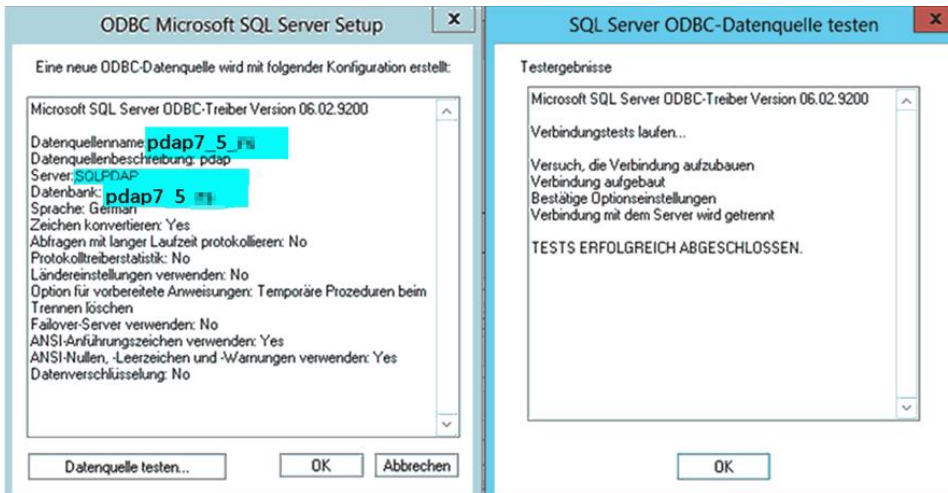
ODBC Microsoft SQL Server Setup

Eine neue ODBC-Datenquelle wird mit folgender Konfiguration erstellt:

Microsoft SQL Server ODBC-Treiber Version 06.02.9200

Datenquellenname: pdap7_5_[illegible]
Datenquellenbeschreibung: pdap
Server: SQLPDAP
Datenbank: pdap7_5_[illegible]
Sprache: German
Zeichen konvertieren: Yes
Abfragen mit langer Laufzeit protokollieren: No
Protokolltreiberstatistik: No
Ländereinstellungen verwenden: No
Option für vorbereitete Anweisungen: Temporäre Prozeduren beim Trennen löschen
Failover-Server verwenden: No
ANSI-Anführungszeichen verwenden: Yes
ANSI-Nullen, -Leerzeichen und -Warnungen verwenden: Yes
Datenverschlüsselung: No

Datenquelle testen...
OK
Abbrechen

SQL Server ODBC-Datenquelle testen

Testergebnisse

Microsoft SQL Server ODBC-Treiber Version 06.02.9200

Verbindungstests laufen...

Versuch, die Verbindung aufzubauen
Verbindung aufgebaut
Bestätige Optionseinstellungen
Verbindung mit dem Server wird getrennt

TESTS ERFOLGREICH ABGESCHLOSSEN.

OK